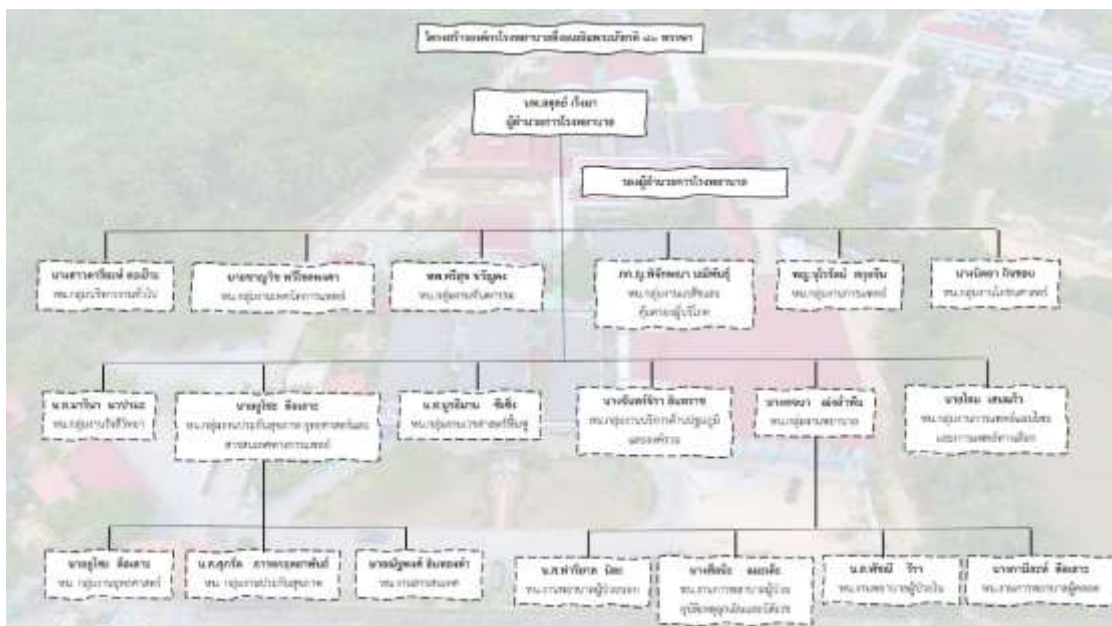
โครงสร้างองค์กรโรงพยาบาลเฉลิมพระเกียรติ ๘๐ พรรษา

นพ.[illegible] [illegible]
ผู้อำนวยการโรงพยาบาล

รองผู้อำนวยการโรงพยาบาล

นาย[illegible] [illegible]
หน.กลุ่มบริหารงานทั่วไป

นาย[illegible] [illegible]
หน.กลุ่มงานเทคนิคการแพทย์

ทพ.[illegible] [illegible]
หน.กลุ่มงานทันตกรรม

ภก.ญ.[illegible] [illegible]
หน.กลุ่มงานเภสัชกรรมและคุ้มครองผู้บริโภค

พญ.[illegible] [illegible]
หน.กลุ่มงานการแพทย์

นาง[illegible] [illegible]
หน.กลุ่มงานโภชนศาสตร์

น.ส.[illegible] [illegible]
หน.กลุ่มงานรังสีวิทยา

นาย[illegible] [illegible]
หน.กลุ่มงานประกันสุขภาพ ยุทธศาสตร์และสารสนเทศทางการแพทย์

น.ส.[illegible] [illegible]
หน.กลุ่มงานเวชศาสตร์ฟื้นฟู

นาง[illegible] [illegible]
หน.กลุ่มงานบริการด้านปฐมภูมิและองค์รวม

นาง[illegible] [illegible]
หน.กลุ่มงานการพยาบาล

นาย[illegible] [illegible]
หน.กลุ่มงานการแพทย์แผนไทยและการแพทย์ทางเลือก

นาย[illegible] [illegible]
หน.กลุ่มงานยุทธศาสตร์

น.ส.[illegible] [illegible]
หน.กลุ่มงานประกันสุขภาพ

นาย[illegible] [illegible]
หน.งานสารสนเทศ

น.ส.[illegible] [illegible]
หน.งานการพยาบาลผู้ป่วยนอก

นาง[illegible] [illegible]
หน.งานการพยาบาลผู้ป่วยอุบัติเหตุฉุกเฉินและนิติเวช

น.ส.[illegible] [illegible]
หน.งานการพยาบาลผู้ป่วยใน

นาง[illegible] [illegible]
หน.งานการพยาบาลผู้คลอด